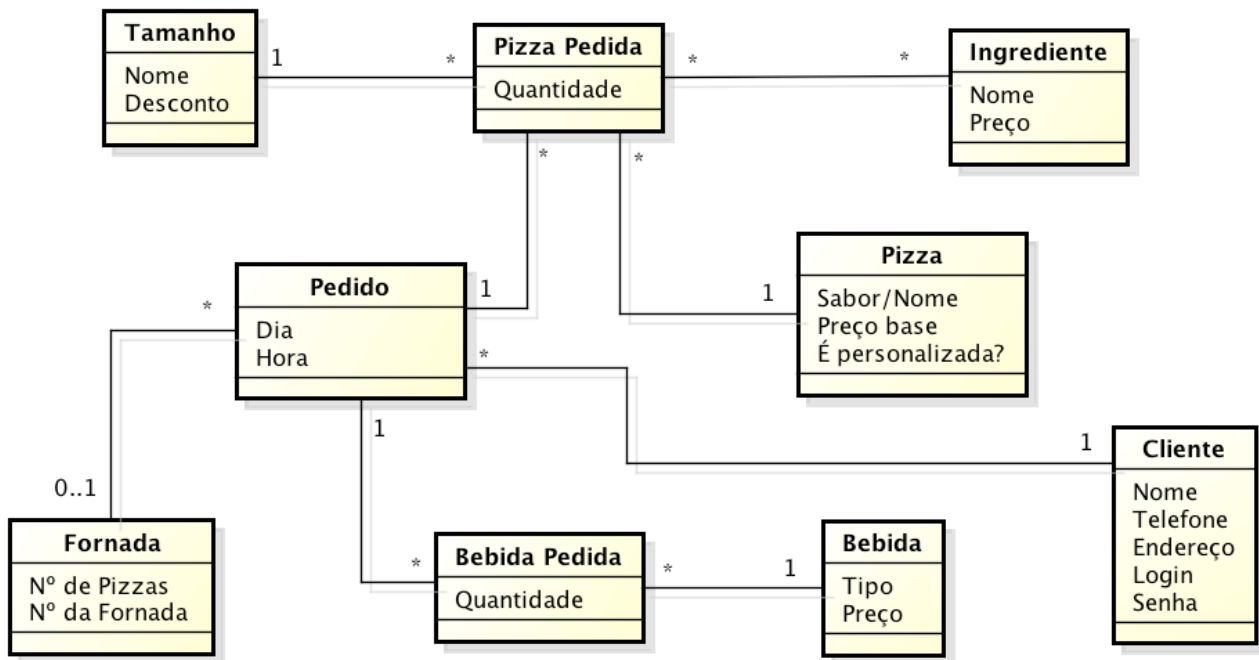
Tamanho
Nome
Desconto

1

*

Pizza Pedida
Quantidade

*

*

Ingrediente
Nome
Preço

*

*

Pizza
Sabor/Nome
Preço base
É personalizada?

1

*

Pedido
Dia
Hora

1

*

1

1

Cliente
Nome
Telefone
Endereço
Login
Senha

0..1

Fornada
Nº de Pizzas
Nº da Fornada

*

Bebida Pedida
Quantidade

*

1

Bebida
Tipo
Preço